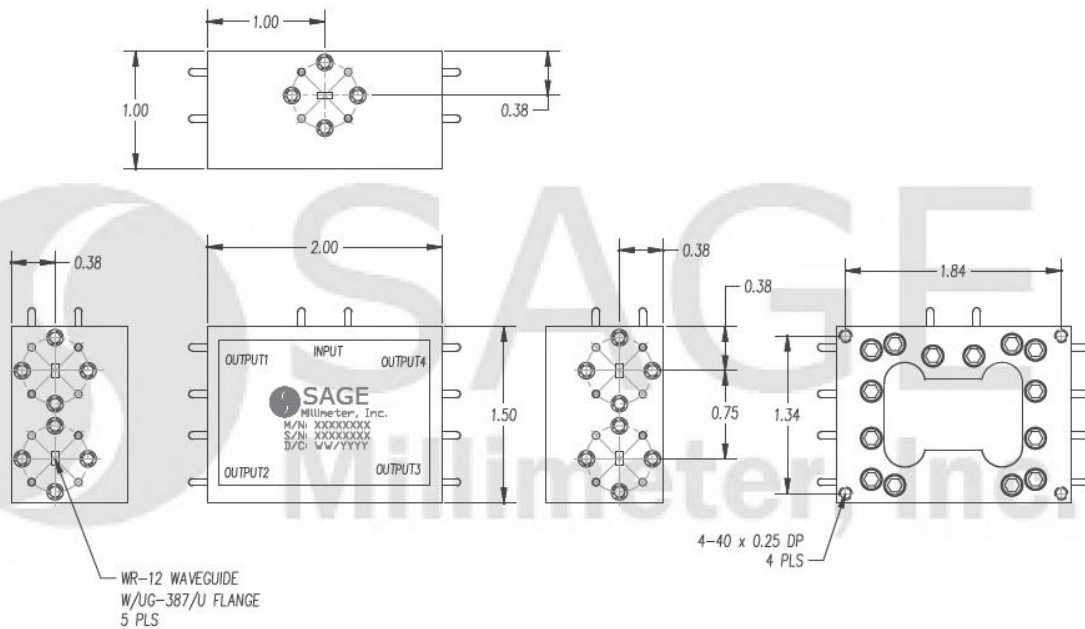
1.00

1.00

0.38

0.38

2.00

0.38

0.38

1.84

OUTPUT1

INPUT

OUTPUT4

SAGE
Millimeter, Inc.
M/N: XXXXXXXX
S/N: XXXXXXXX
D/C: WW/YYYY

1.50

0.75

1.34

OUTPUT2

OUTPUT3

WR-12 WAVEGUIDE
W/UG-387/U FLANGE
5 PLS

4-40 x 0.25 DP
4 PLS

SAGE
Millimeter, Inc.